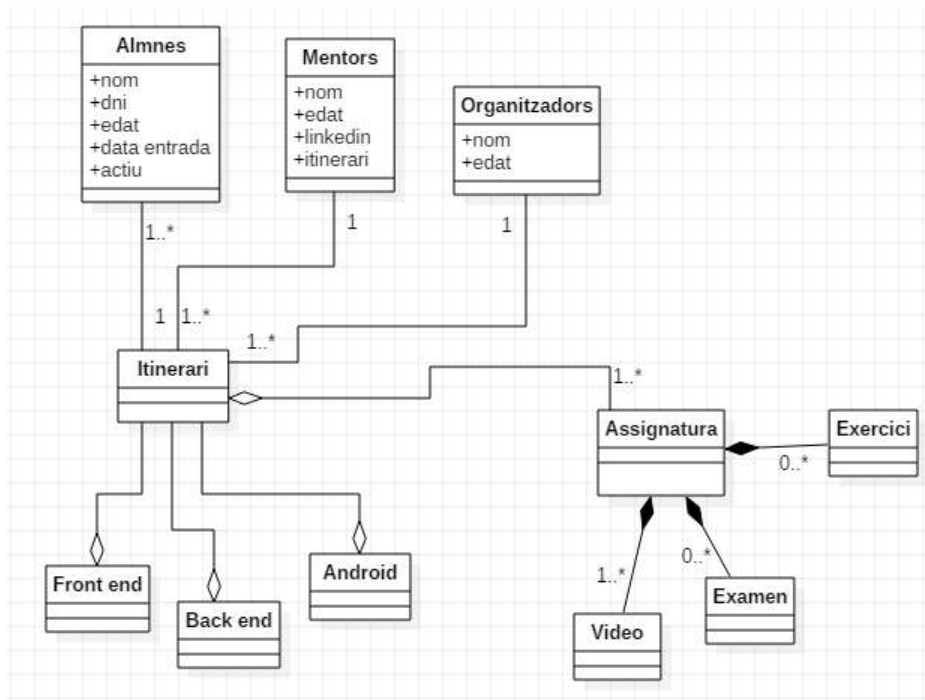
Almnes
+nom
+dni
+edat
+data entrada
+actiu

Mentors
+nom
+edat
+linkedin
+itinerari

Organitzadors
+nom
+edat

1..*
1
1
1
1..*
1..*

Itinerari

1..*

Assignatura

Exercici
0..*

Front end
Back end
Android

1..*
0..*

Video
Examen